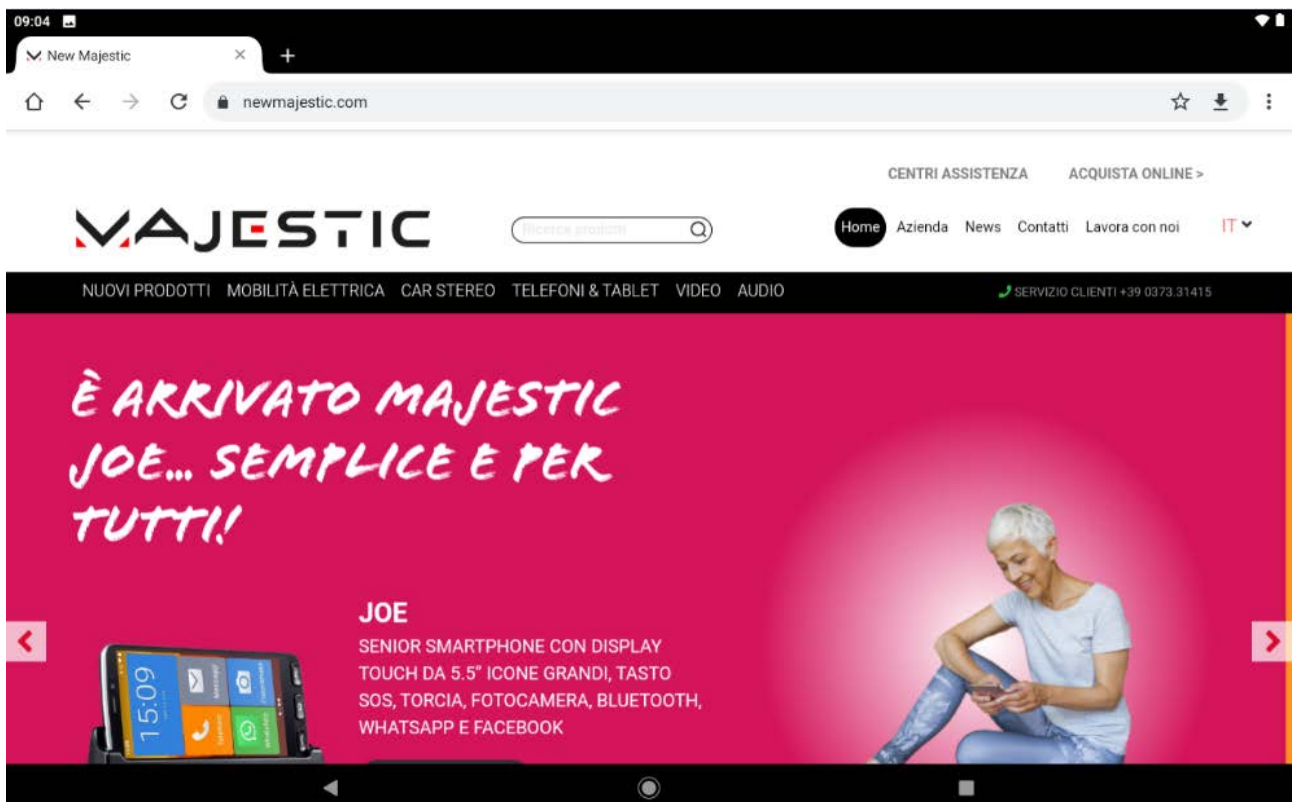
09:04

New Majestic ×  +

newmajestic.com

CENTRI ASSISTENZA   ACQUISTA ONLINE >

MAJESTIC

Ricerca prodotti

Home   Azienda   News   Contatti   Lavora con noi   IT

NUOVI PRODOTTI   MOBILITÀ ELETTRICA   CAR STEREO   TELEFONI & TABLET   VIDEO   AUDIO

SERVIZIO CLIENTI +39 0373.31415

È ARRIVATO MAJESTIC JOE... SEMPLICE E PER TUTTI!

JOE

SENIOR SMARTPHONE CON DISPLAY TOUCH DA 5.5" ICONE GRANDI, TASTO SOS, TORCIA, FOTOCAMERA, BLUETOOTH, WHATSAPP E FACEBOOK

15:09